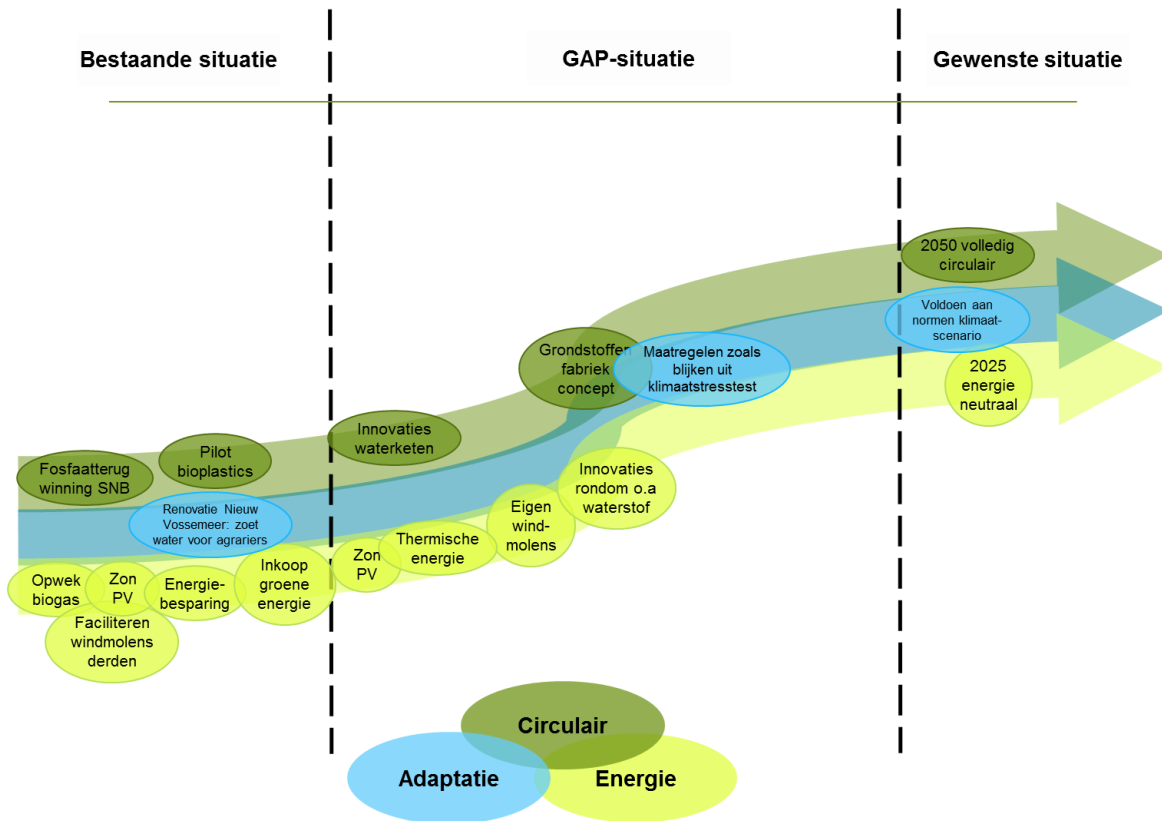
Bestaande situatie

GAP-situatie

Gewenste situatie

Fosfaatterug winning SNB

Pilot bioplastics

Renovatie Nieuw Vossemeer: zoet water voor agrariers

Opwek biogas

Zon PV

Energie-besparing

Inkoop groene energie

Faciliteren windmolens derden

Innovaties waterketen

Zon PV

Thermische energie

Eigen wind-molens

Innovaties rondom o.a waterstof

Grondstoffen fabriek concept

Maatregelen zoals blijken uit klimaatstresstest

2050 volledig circulair

Voldoen aan normen klimaat-scenario

2025 energie neutraal

Circulair

Adaptatie

Energie